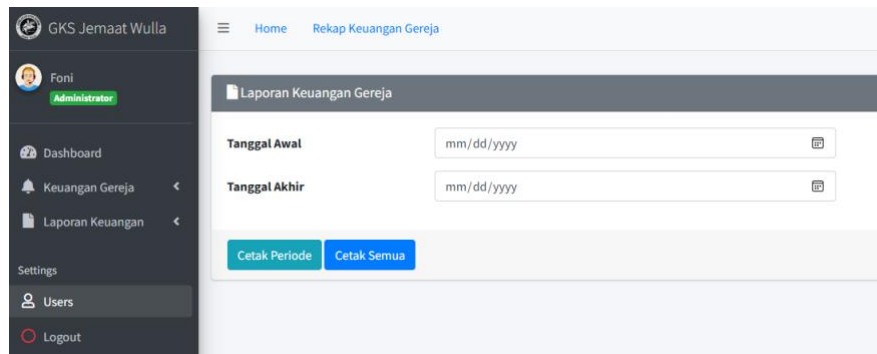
GKS Jemaat Wulla

Foni
Administrator

Dashboard
Keuangan Gereja
Laporan Keuangan

Settings
Users
Logout

Home Rekap Keuangan Gereja

Laporan Keuangan Gereja

Tanggal Awal mm/dd/yyyy
Tanggal Akhir mm/dd/yyyy

Cetak Periode Cetak Semua